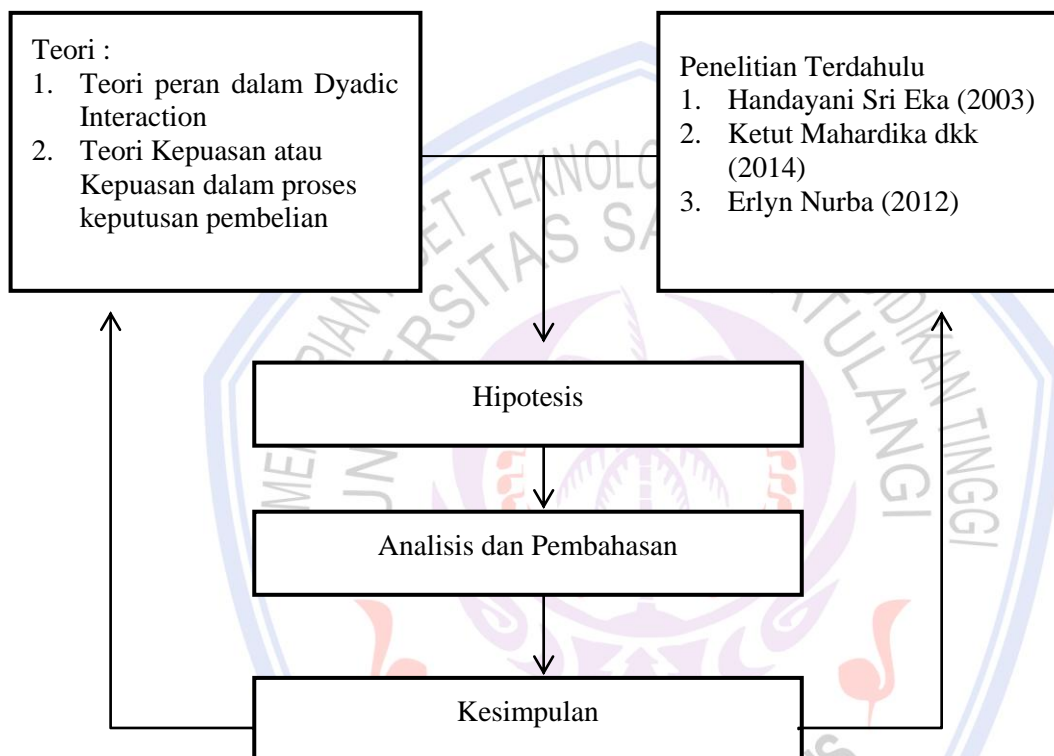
Teori :
1. Teori peran dalam Dyadic Interaction
2. Teori Kepuasan atau Kepuasan dalam proses keputusan pembelian

Penelitian Terdahulu
1. Handayani Sri Eka (2003)
2. Ketut Mahardika dkk (2014)
3. Erlyn Nurba (2012)

Hipotesis

Analisis dan Pembahasan

Kesimpulan

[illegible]ET TEKNOLO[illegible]
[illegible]RSITAS SA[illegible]
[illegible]ENDIDIKAN TINGGI
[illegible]TULANGI